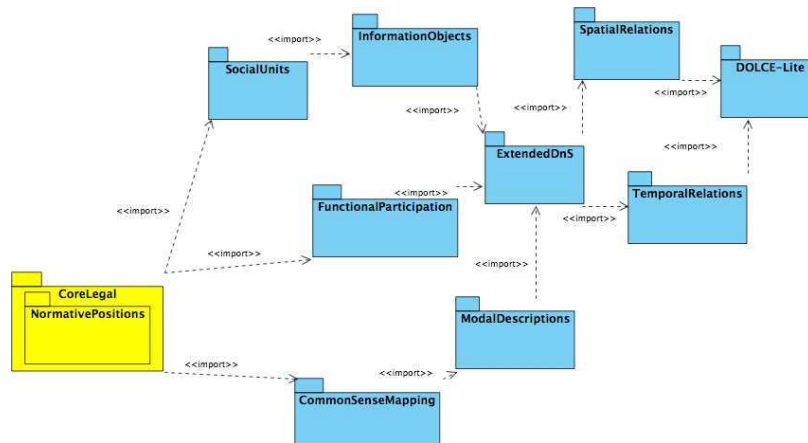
<<import>>

InformationObjects

SpatialRelations

SocialUnits

DOLCE-Lite

<<import>>

<<import>>

<<import>>

<<import>>

ExtendedDnS

<<import>>

<<import>>

TemporalRelations

FunctionalParticipation

<<import>>

<<import>>

<<import>>

CoreLegal

NormativePositions

ModalDescriptions

<<import>>

<<import>>

CommonSenseMapping